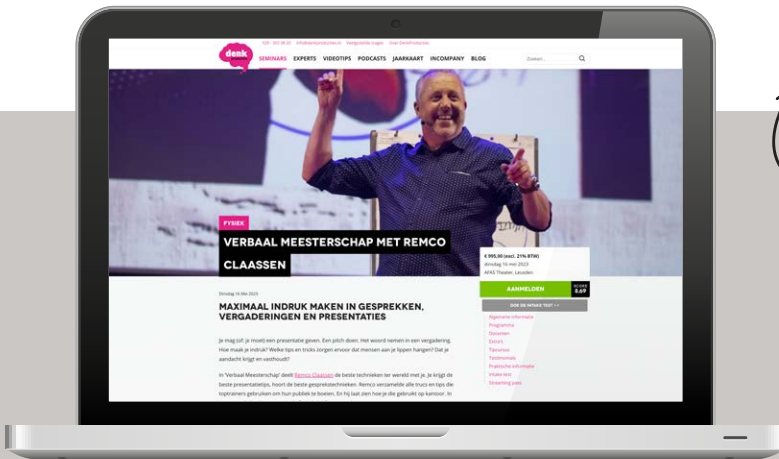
denk

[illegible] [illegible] Veelgestelde vragen Over DenkProducties

SEMINARS EXPERTS VIDEOTIPS PODCASTS JAARKAART INCOMPANY BLOG

Zoeken...

FYSIEK

VERBAAL MEESTERSCHAP MET REMCO CLAASSEN

€ 995,00 (excl. 21% BTW)
dinsdag 16 mei 2023
AFAS Theater, Leusden

AANMELDEN

SCORE 8,69

DOE DE WEBKE TEST > >

Algemene informatie
Programma
Docenten
Extra's
Tips vooraf
Testimonials
Praktische informatie
Intake test
Streaming pass

Dinsdag 16 Mei 2023

MAXIMAAL INDRUK MAKEN IN GESPREKKEN, VERGADERINGEN EN PRESENTATIES

Je mag (of: je moet) een presentatie geven. Een pitch doen. Het woord nemen in een vergadering. Hoe maak je indruk? Welke tips en tricks zorgen ervoor dat mensen aan je lippen hangen? Dat je aandacht krijgt en vasthoudt?

In 'Verbaal Meesterschap' deelt Remco Claassen de beste technieken ter wereld met je. Je krijgt de beste presentatietips, hoort de beste gespreksstechnieken. Remco verzamelde alle trucs en tips die toptrainers gebruiken om hun publiek te boeien. En hij laat zien hoe je die gebruikt op kantoor. In